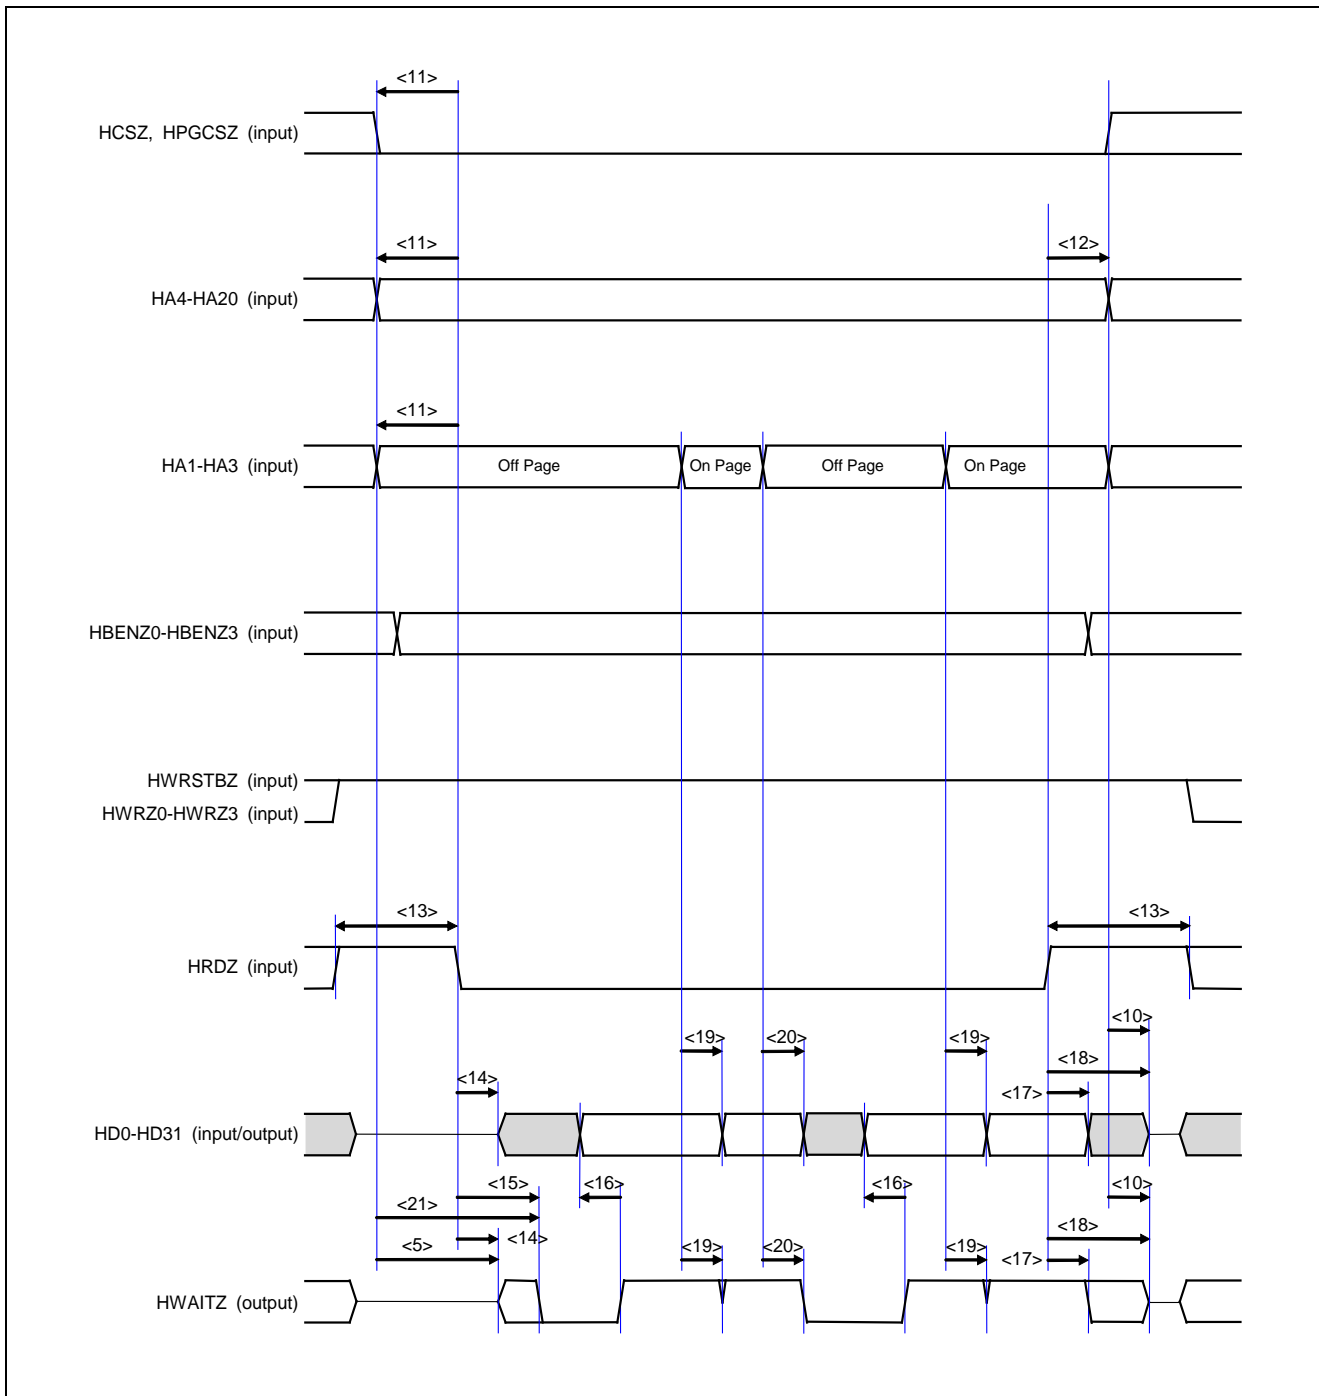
<11>

HCSZ, HPGCSZ (input)

<11>

<12>

HA4-HA20 (input)

<11>

HA1-HA3 (input)

Off Page

On Page

Off Page

On Page

HBENZ0-HBENZ3 (input)

HWRSTBZ (input)

HWRZ0-HWRZ3 (input)

<13>

<13>

HRDZ (input)

<10>

<19>

<20>

<19>

<18>

<14>

<17>

HD0-HD31 (input/output)

<15>

<16>

<16>

<10>

<21>

<18>

<5>

<14>

<19>

<20>

<19>

<17>

HWAITZ (output)